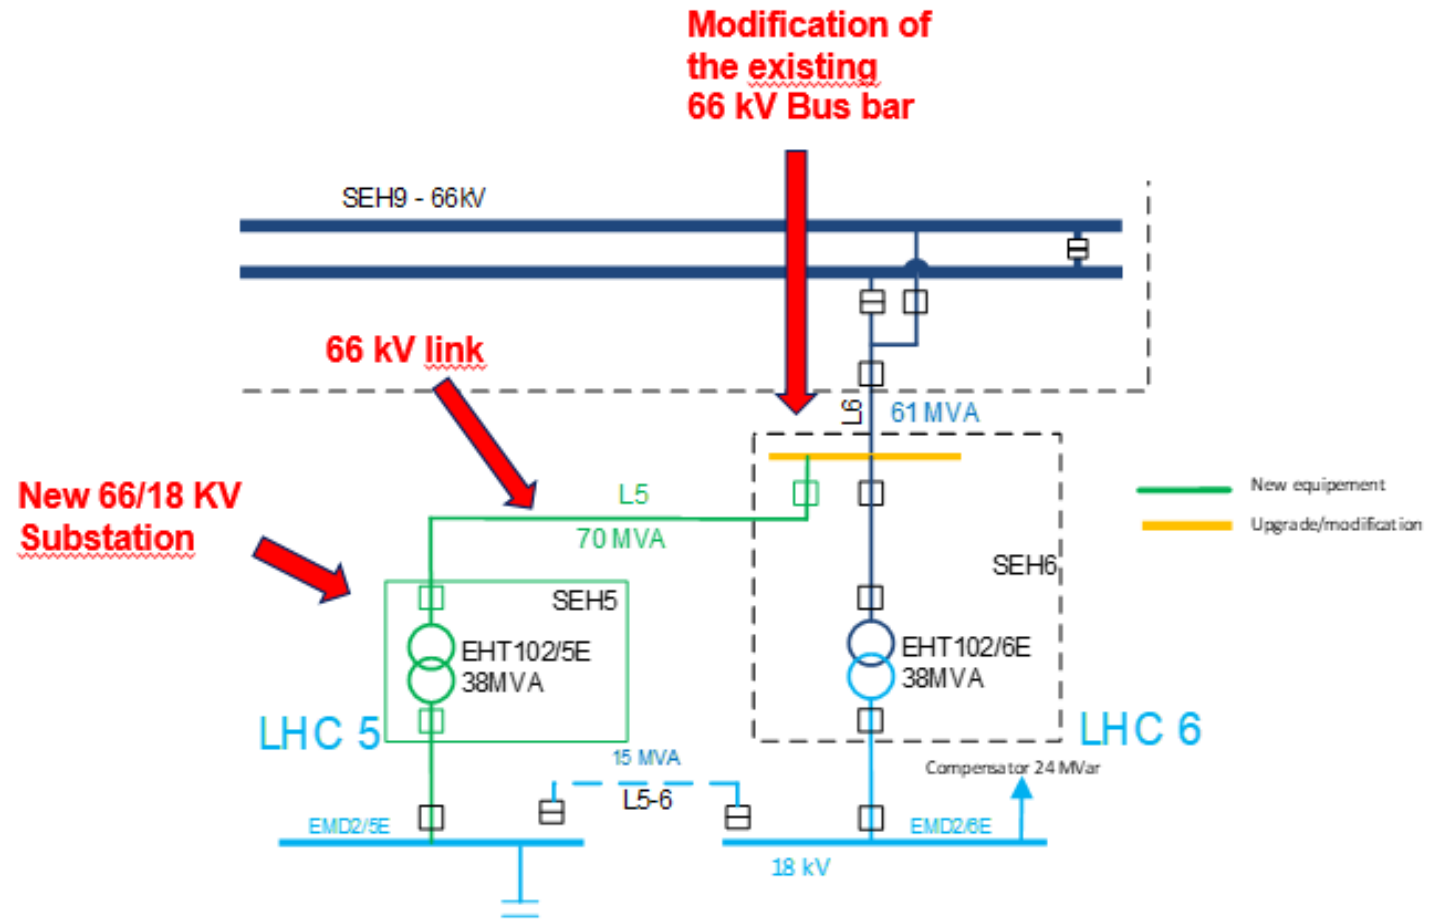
Modification of the existing 66 kV Bus bar

SEH9 - 66kV

66 kV link

L6

61 MVA

New 66/18 KV Substation

L5

70 MVA

New equipement

Upgrade/modification

SEH6

SEH5

EHT102/5E
38MVA

EHT102/6E
38MVA

LHC 5

LHC 6

15 MVA

Compensator 24 MVar

L5-6

EMD2/5E

EMD2/6E

18 kV